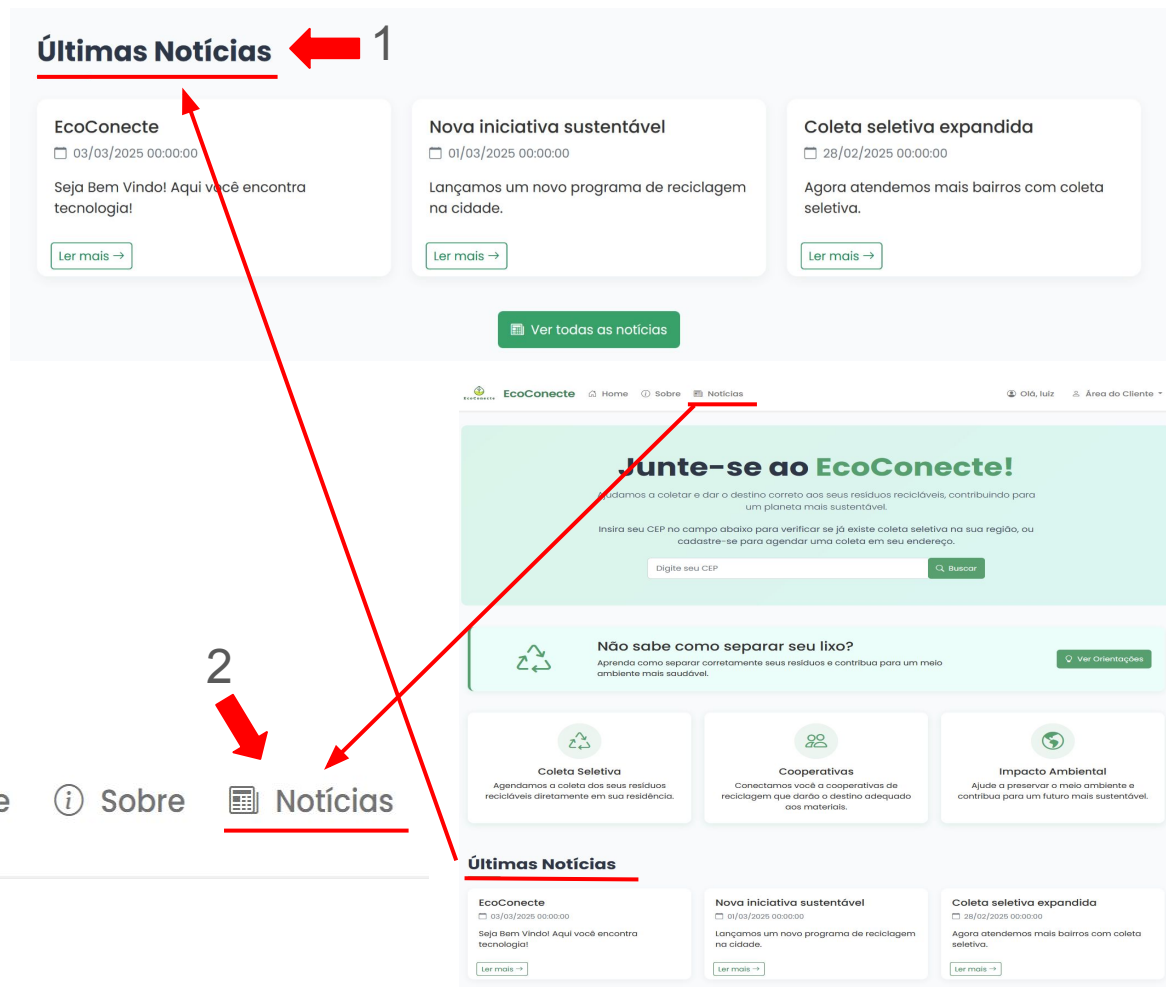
Últimas Notícias 1

EcoConecte
03/03/2025 00:00:00
Seja Bem Vindo! Aqui você encontra tecnologia!
Ler mais →

Nova iniciativa sustentável
01/03/2025 00:00:00
Lançamos um novo programa de reciclagem na cidade.
Ler mais →

Coleta seletiva expandida
28/02/2025 00:00:00
Agora atendemos mais bairros com coleta seletiva.
Ler mais →

Ver todas as notícias

EcoConecte EcoConecte Home Sobre Notícias Olá, luiz Área do Cliente

Junte-se ao EcoConecte!
Ajudamos a coletar e dar o destino correto aos seus resíduos recicláveis, contribuindo para um planeta mais sustentável.
Insira seu CEP no campo abaixo para verificar se já existe coleta seletiva na sua região, ou cadastre-se para agendar uma coleta em seu endereço.
Digite seu CEP Buscar

Não sabe como separar seu lixo?
Aprenda como separar corretamente seus resíduos e contribua para um meio ambiente mais saudável.
Ver Orientações

Coleta Seletiva
Agendamos a coleta dos seus resíduos recicláveis diretamente em sua residência.

Cooperativas
Conectamos você a cooperativas de reciclagem que darão o destino adequado aos materiais.

Impacto Ambiental
Ajude a preservar o meio ambiente e contribua para um futuro mais sustentável.

Últimas Notícias

EcoConecte
03/03/2025 00:00:00
Seja Bem Vindo! Aqui você encontra tecnologia!
Ler mais →

Nova iniciativa sustentável
01/03/2025 00:00:00
Lançamos um novo programa de reciclagem na cidade.
Ler mais →

Coleta seletiva expandida
28/02/2025 00:00:00
Agora atendemos mais bairros com coleta seletiva.
Ler mais →

2
e Sobre Notícias